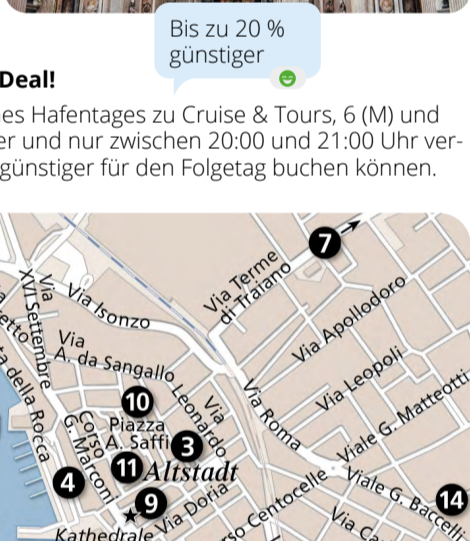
Bis zu 20 % günstiger

Deal!

es Hafentages zu Cruise & Tours, 6 (M) und er und nur zwischen 20:00 und 21:00 Uhr vergünstiger für den Folgetag buchen können.

7
Via Terme di Traiano
Via Isonzo
Via XVI Settembre
Via A. da Sangallo
Via Apollodoro
Via Leopoli
Viale G. Matteotti
10
Piazza A. Saffi
3
Via Leonardo
Via Roma
Corso G. Marconi
11
Altstadt
4
9
Via Doria
Kathedrale
Corso Centocelle
Viale G. Baccelli
14
Via della Rocca
etto
Via Ca